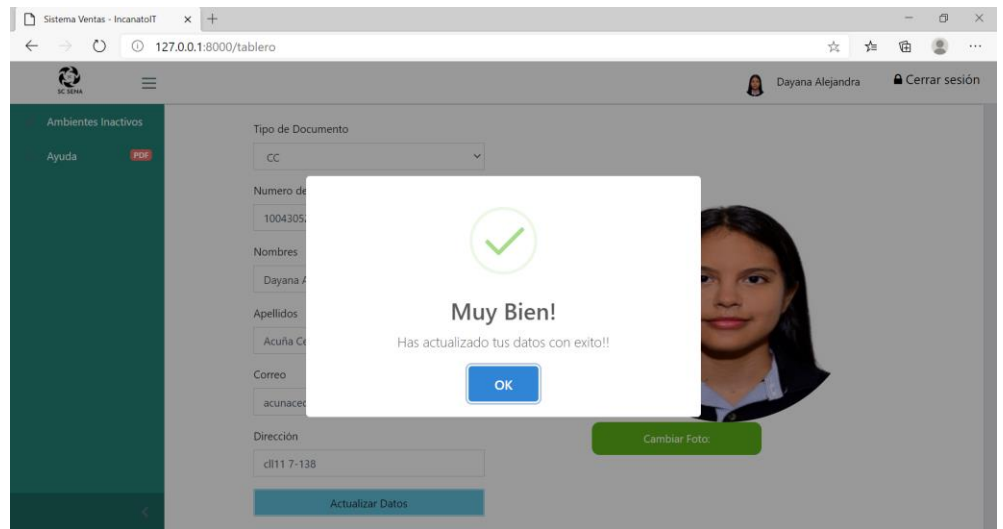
Sistema Ventas - IncanatoIT × +

127.0.0.1:8000/tablero

SC SENA

Dayana Alejandra

Cerrar sesión

Ambientes Inactivos

Ayuda PDF

Tipo de Documento

CC

Numero de

100430

Nombres

Dayana A

Apellidos

Acuña C

Correo

acunace

Dirección

cll11 7-138

Actualizar Datos

Cambiar Foto:

Muy Bien!

Has actualizado tus datos con exito!!

OK